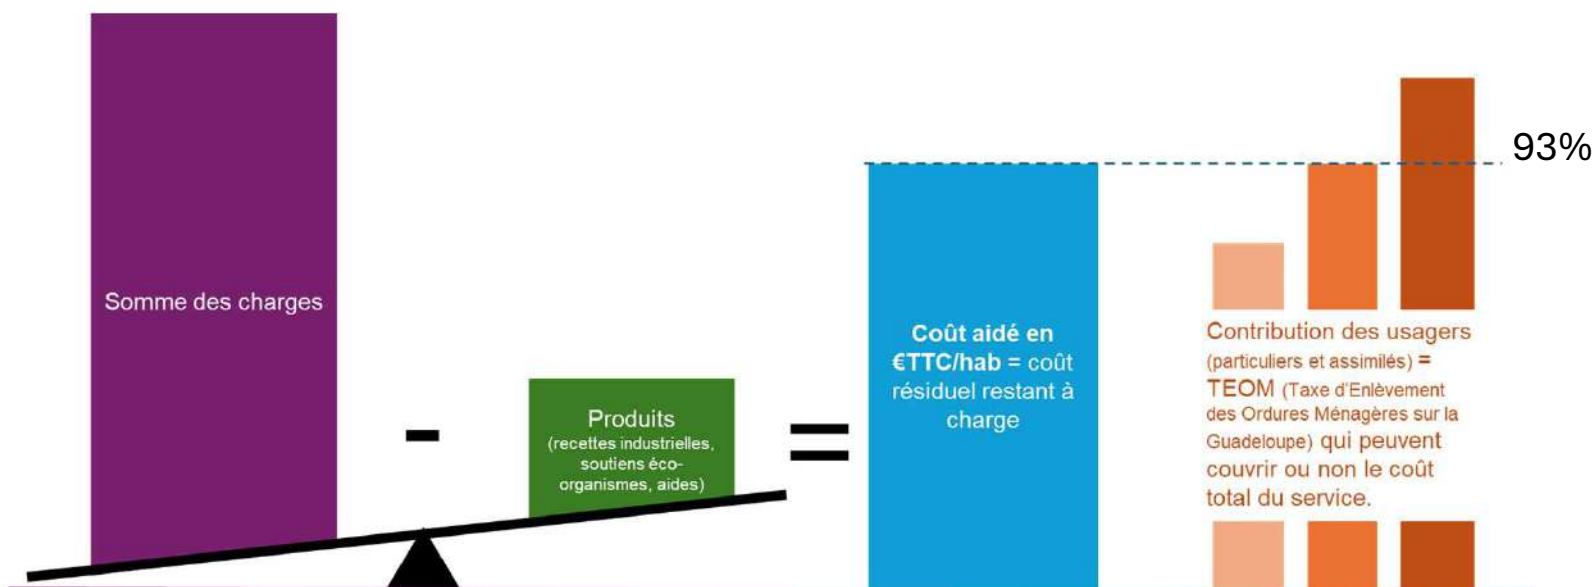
Somme des charges

-

Produits
(recettes industrielles, soutiens éco-organismes, aides)

=

Coût aidé en €TTC/hab = coût résiduel restant à charge

93%

Contribution des usagers (particuliers et assimilés) = TEOM (Taxe d'Enlèvement des Ordures Ménagères sur la Guadeloupe) qui peuvent couvrir ou non le coût total du service.